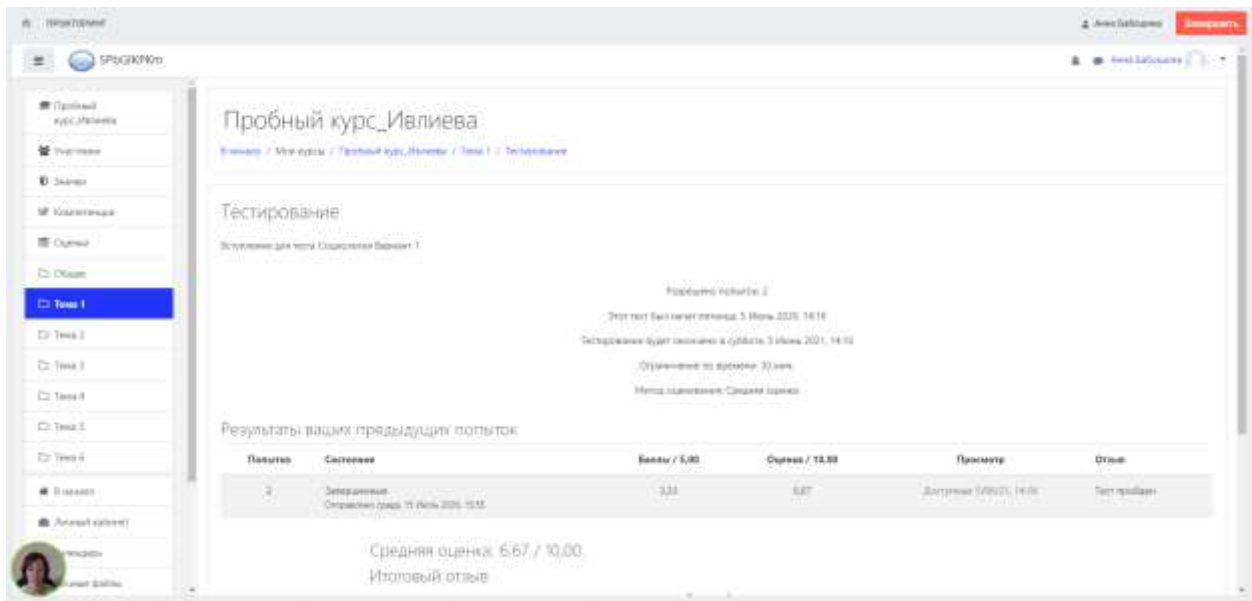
SPbGIKPKm

Пробный курс_Ивлиева

Участники

Значки

Компетенции

Оценки

Общее

Тема 1

Тема 2

Тема 3

Тема 4

Тема 5

Тема 6

В начало

Личный кабинет

Пробный курс_Ивлиева

В начало / Мои курсы / Пробный курс_Ивлиева / Тема 1 / Тестирование

Тестирование

Вступление для теста Социология Вариант 1

Разрешено попыток: 2

Этот тест был начат пятница, 5 Июнь 2020, 14:15

Тестирование будет окончено в суббота, 5 Июнь 2021, 14:15

Ограничение по времени: 30 мин.

Метод оценивания: Средняя оценка

Результаты ваших предыдущих попыток

| Попытка | Состояние | Баллы / 5,00 | Оценка / 10,00 | Просмотр | Отзыв |
|---|---|---|---|---|---|
| 2 | Завершенные Отправлено среда, 15 Июль 2020, 15:55 | 3,33 | 6,67 | Доступно 5/06/21, 14:15 | Тест пройден |

Средняя оценка: 6,67 / 10,00.

Итоговый отзыв